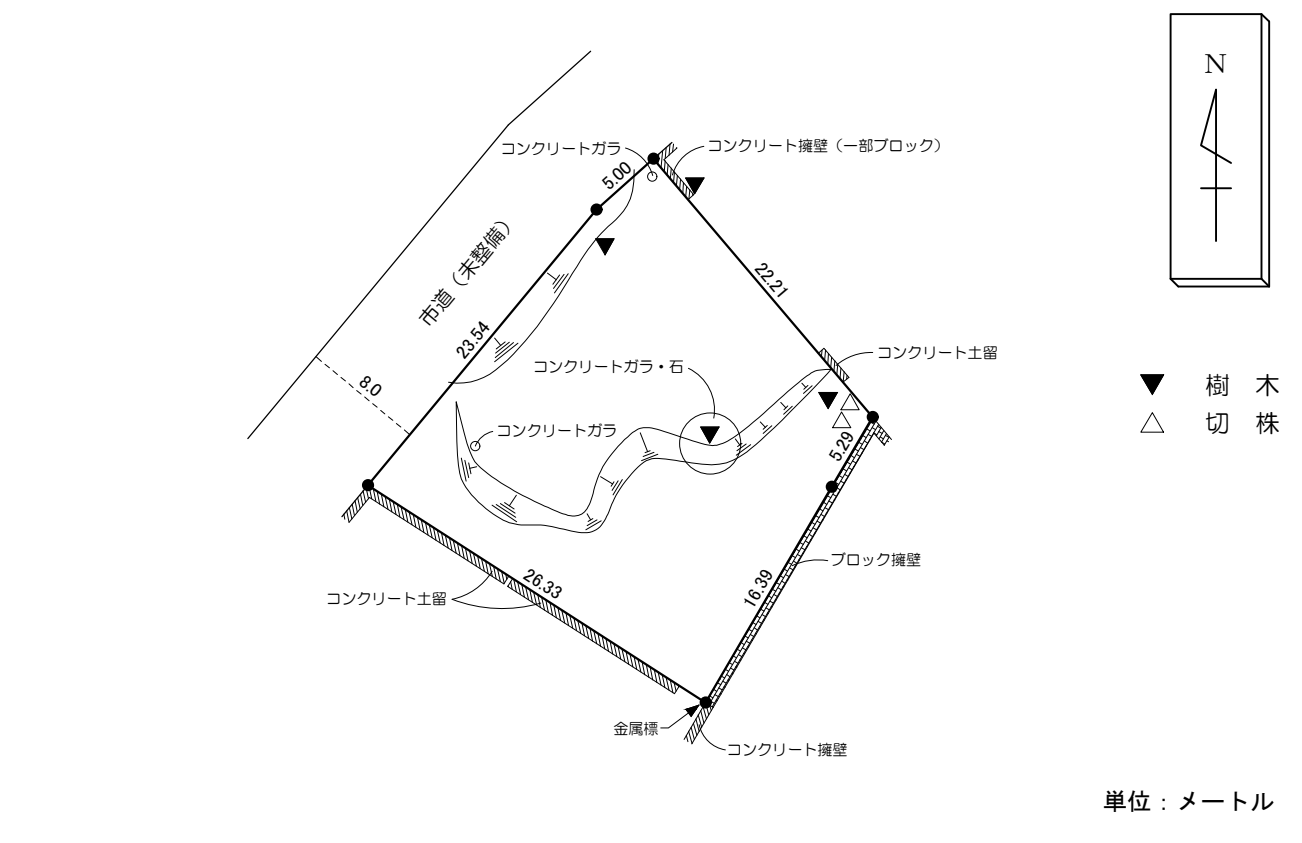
N

コンクリートガラ
コンクリート擁壁（一部ブロック）
5.00
市道（未整備）
22.21
23.54
コンクリート土留
8.0
コンクリートガラ・石
コンクリートガラ
5.29
▼ 樹 木
△ 切 株
ブロック擁壁
26.33
16.39
コンクリート土留
金属標
コンクリート擁壁

単位：メートル